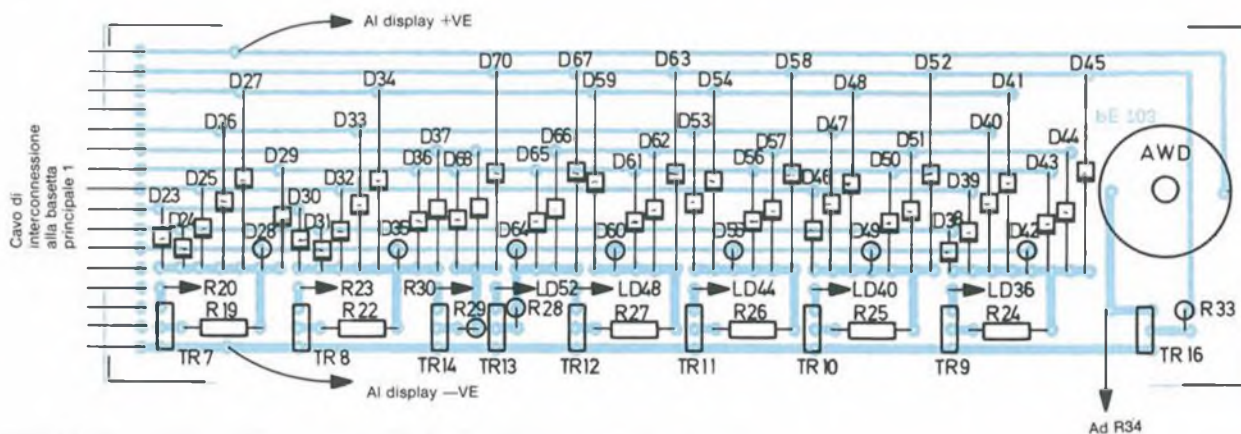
Al display +VE

Cavo di interconnessione alla basetta principale 1

D27 D34 D70 D67 D63 D58 D52 D45 D59 D54 D48 D41 D26 D33 D37 D66 D62 D53 D57 D47 D51 D40 D44 D29 D36 D68 D65 D61 D56 D46 D50 D43 D25 D32 D30 D39 D23 D24 D31 D28 D35 D64 D60 D55 D49 D38 D42

bE 103

AWD

R20 R23 R30 LD52 LD48 LD44 LD40 LD36 R19 R22 R29 R28 R27 R26 R25 R24 R33

TR7 TR8 TR14 TR13 TR12 TR11 TR10 TR9 TR16

Al display —VE

Ad R34